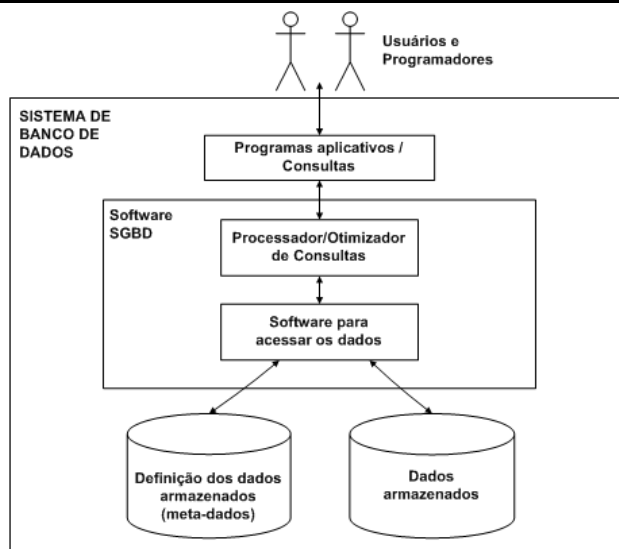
Usuários e Programadores

SISTEMA DE BANCO DE DADOS

Programas aplicativos / Consultas

Software SGBD

Processador/Otimizador de Consultas

Software para acessar os dados

Definição dos dados armazenados (meta-dados)

Dados armazenados